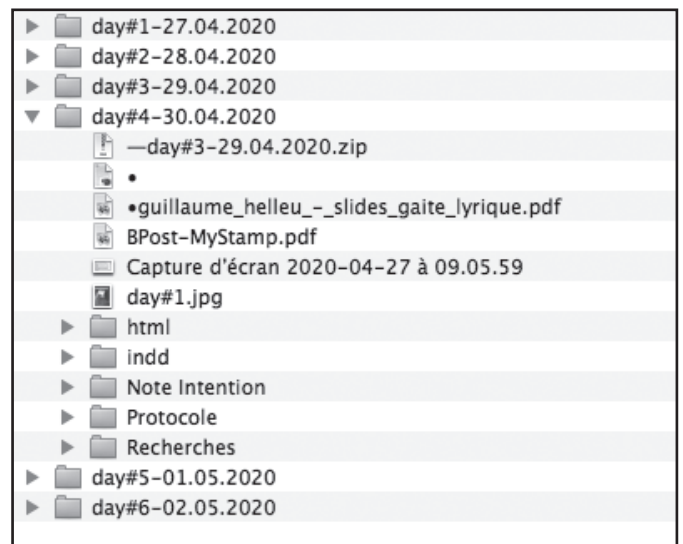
day#1-27.04.2020
day#2-28.04.2020
day#3-29.04.2020
day#4-30.04.2020
—day#3-29.04.2020.zip
•
•guillaume_helleu_-_slides_gaite lyrique.pdf
BPost-MyStamp.pdf
Capture d'écran 2020-04-27 à 09.05.59
day#1.jpg
html
indd
Note Intention
Protocole
Recherches
day#5-01.05.2020
day#6-02.05.2020